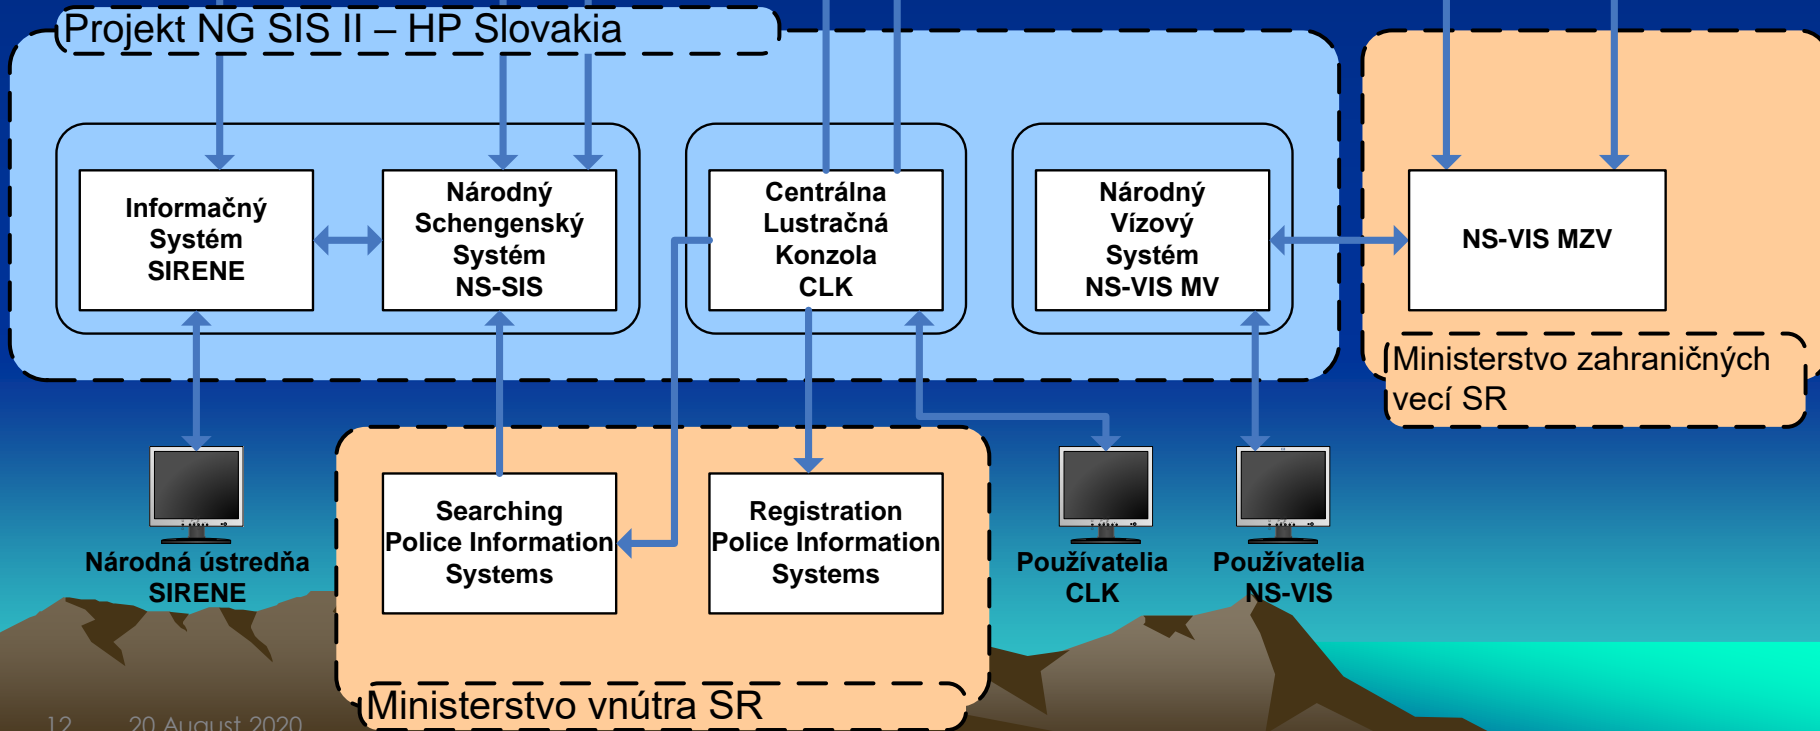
Projekt NG SIS II – HP Slovakia

Informačný Systém SIRENE

Národný Schengenský Systém NS-SIS

Centrálna Lustračná Konzola CLK

Národný Vízový Systém NS-VIS MV

NS-VIS MZV

Ministerstvo zahraničných vecí SR

Národná ústredňa SIRENE

Searching Police Information Systems

Registration Police Information Systems

Používatelia CLK

Používatelia NS-VIS

Ministerstvo vnútra SR

12

20 August 2020